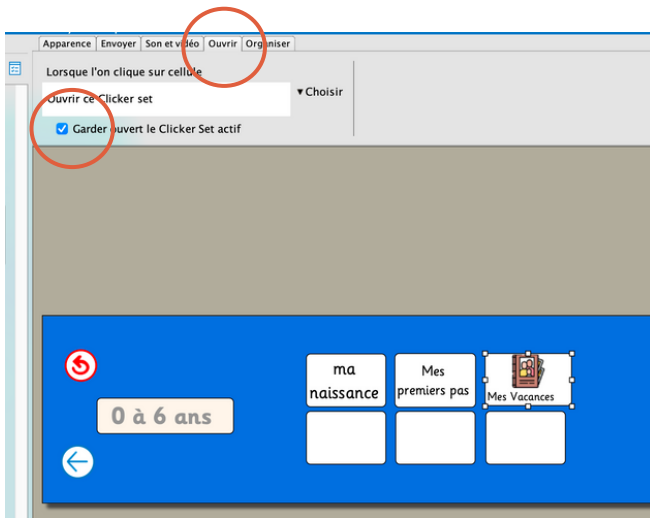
Apparence | Envoyer | Son et vidéo | Ouvrir | Organiser

Lorsque l'on clique sur cellule

Ouvrir ce Clicker set

▾Choisir

Garder ouvert le Clicker Set actif

0 à 6 ans

ma naissance

Mes premiers pas

Mes Vacances